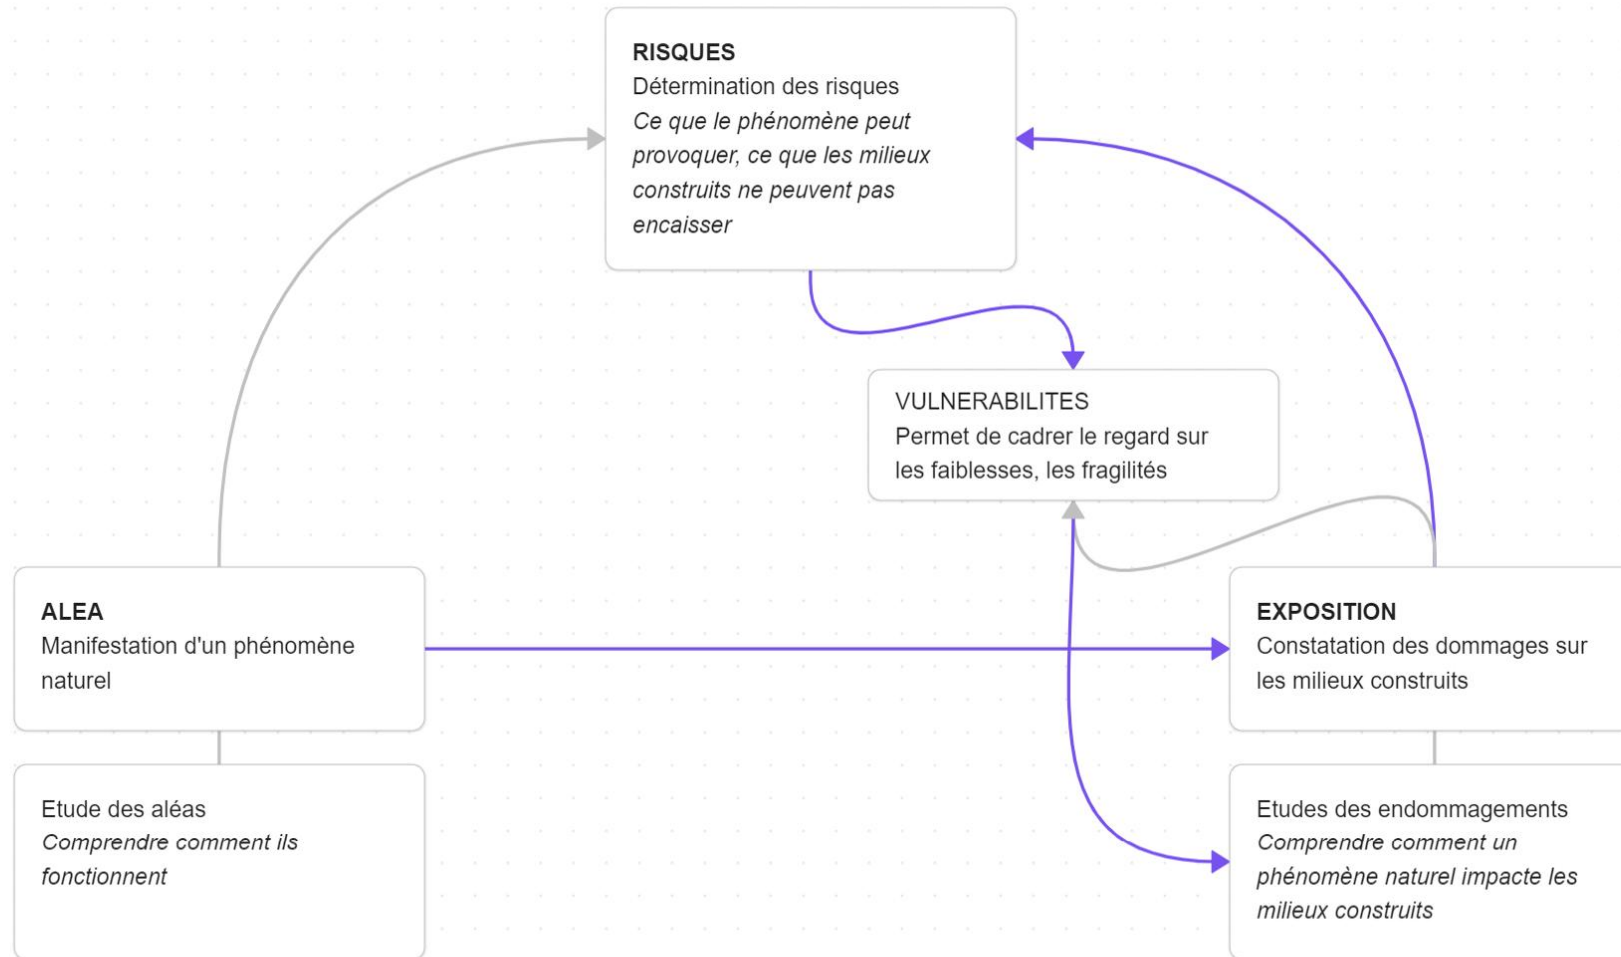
**RISQUES**
Détermination des risques
*Ce que le phénomène peut provoquer, ce que les milieux construits ne peuvent pas encaisser*

VULNERABILITES
Permet de cadrer le regard sur les faiblesses, les fragilités

**ALEA**
Manifestation d'un phénomène naturel

**EXPOSITION**
Constatation des dommages sur les milieux construits

Etude des aléas
*Comprendre comment ils fonctionnent*

Etudes des endommagements
*Comprendre comment un phénomène naturel impacte les milieux construits*